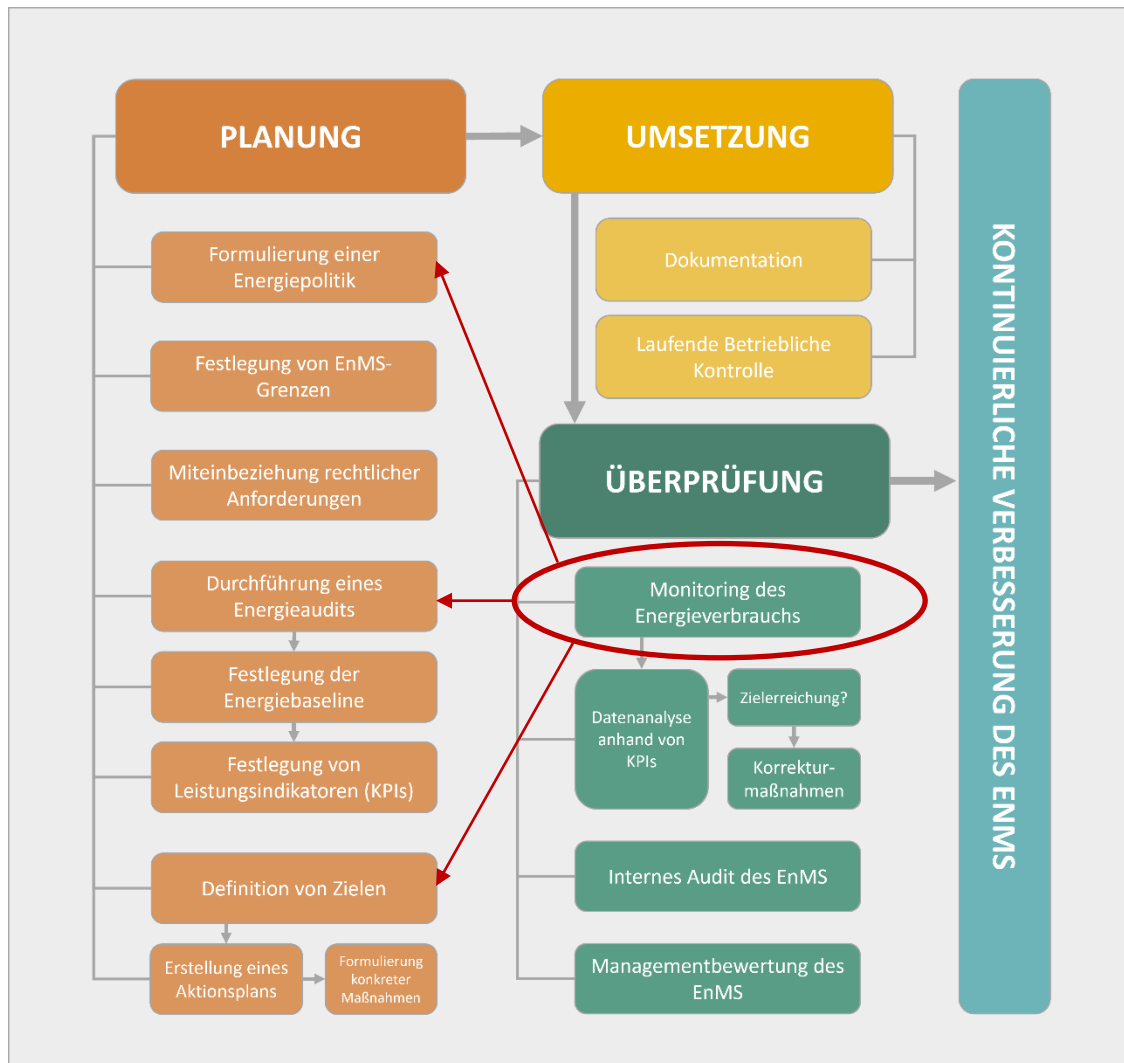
PLANUNG

UMSETZUNG

KONTINUIERLICHE VERBESSERUNG DES ENMS

Formulierung einer Energiepolitik

Dokumentation

Festlegung von EnMS-Grenzen

Laufende Betriebliche Kontrolle

Miteinbeziehung rechtlicher Anforderungen

ÜBERPRÜFUNG

Durchführung eines Energieaudits

Monitoring des Energieverbrauchs

Festlegung der Energiebaseline

Datenanalyse anhand von KPIs

Zielerreichung?

Korrekturmaßnahmen

Festlegung von Leistungsindikatoren (KPIs)

Definition von Zielen

Internes Audit des EnMS

Erstellung eines Aktionsplans

Formulierung konkreter Maßnahmen

Managementbewertung des EnMS